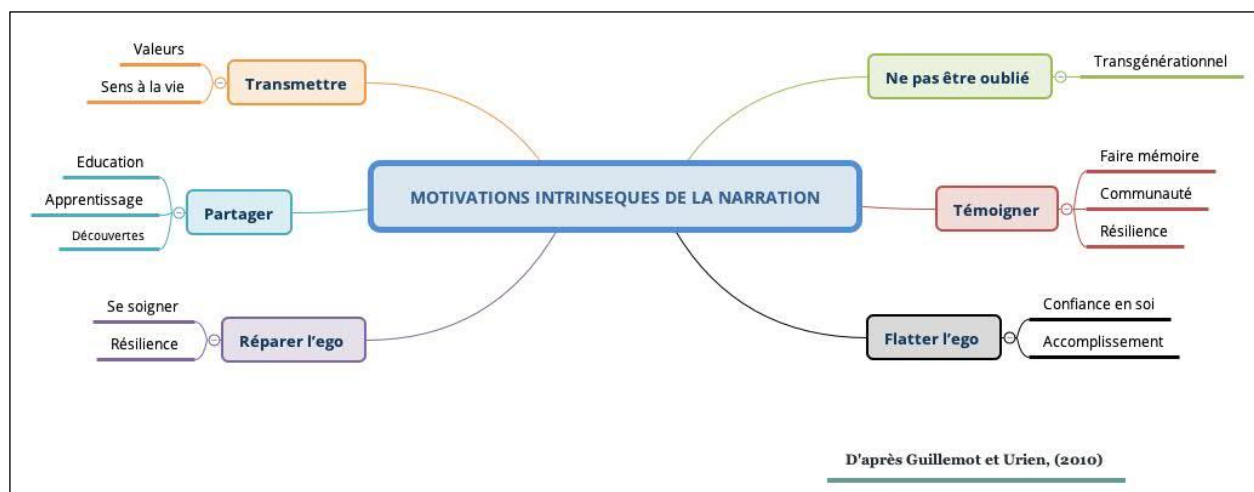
MOTIVATIONS INTRINSEQUES DE LA NARRATION

Transmettre
Valeurs
Sens à la vie

Partager
Education
Apprentissage
Découvertes

Réparer l'ego
Se soigner
Résilience

Ne pas être oublié
Transgénérationnel

Témoigner
Faire mémoire
Communauté
Résilience

Flatter l'ego
Confiance en soi
Accomplissement

D'après Guillemot et Urien, (2010)